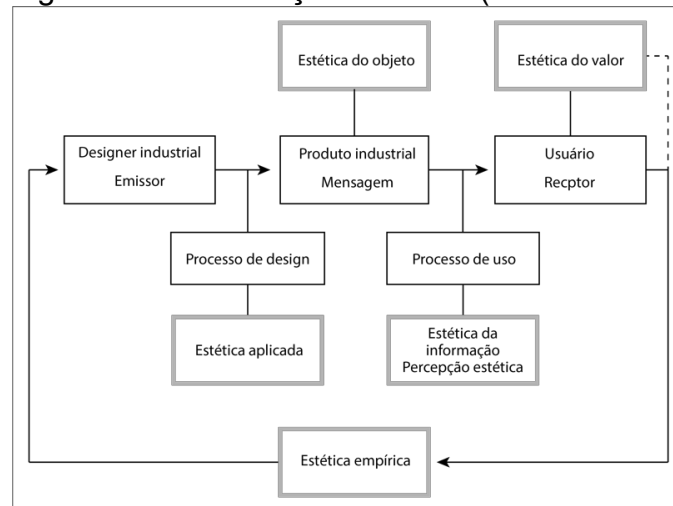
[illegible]

Estética do objeto

Estética do valor

Designer industrial
Emissor

Produto industrial
Mensagem

Usuário
Recptor

Processo de design

Processo de uso

Estética aplicada

Estética da informação
Percepção estética

Estética empírica